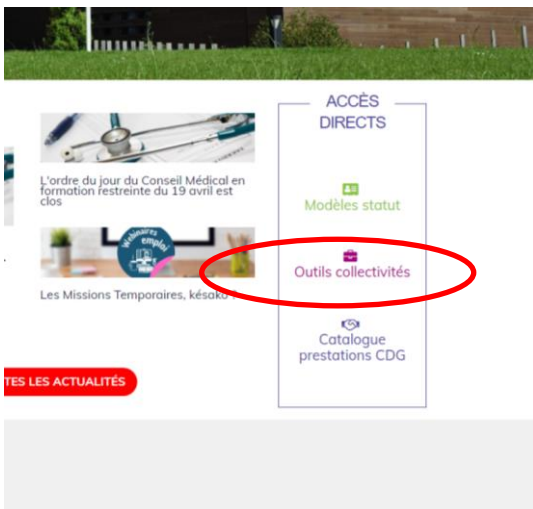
ACCÈS DIRECTS

L'ordre du jour du Conseil Médical en formation restreinte du 19 avril est clos

Modèles statut

Webinaires emploi

Outils collectivités

Les Missions Temporaires, késako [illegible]

Catalogue prestations CDG

TES LES ACTUALITÉS